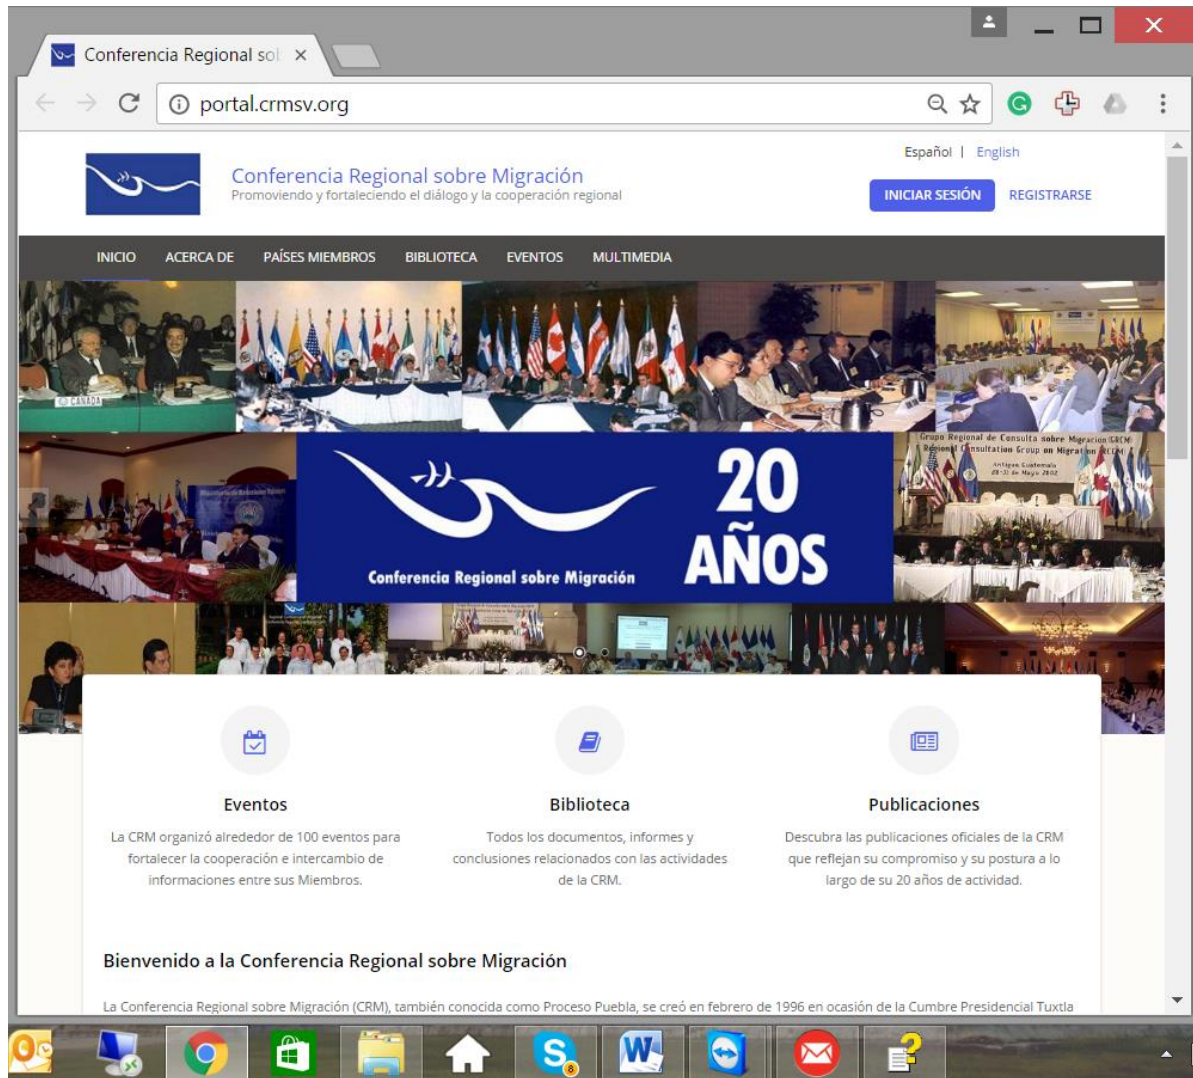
Conferencia Regional so ×

portal.crmsv.org

Conferencia Regional sobre Migración
Promoviendo y fortaleciendo el diálogo y la cooperación regional

Español | English

INICIAR SESIÓN

REGISTRARSE

INICIO ACERCA DE PAÍSES MIEMBROS BIBLIOTECA EVENTOS MULTIMEDIA

CANADA

Grupo Regional de Consulta sobre Migración (GRCM)
Regional Consultation Group on Migration (RCGM)
Antigua Guatemala
20-31 de Mayo 2002

20 AÑOS
Conferencia Regional sobre Migración

Eventos
La CRM organizó alrededor de 100 eventos para fortalecer la cooperación e intercambio de informaciones entre sus Miembros.

Biblioteca
Todos los documentos, informes y conclusiones relacionados con las actividades de la CRM.

Publicaciones
Descubra las publicaciones oficiales de la CRM que reflejan su compromiso y su postura a lo largo de su 20 años de actividad.

Bienvenido a la Conferencia Regional sobre Migración

La Conferencia Regional sobre Migración (CRM), también conocida como Proceso Puebla, se creó en febrero de 1996 en ocasión de la Cumbre Presidencial Tuxtla